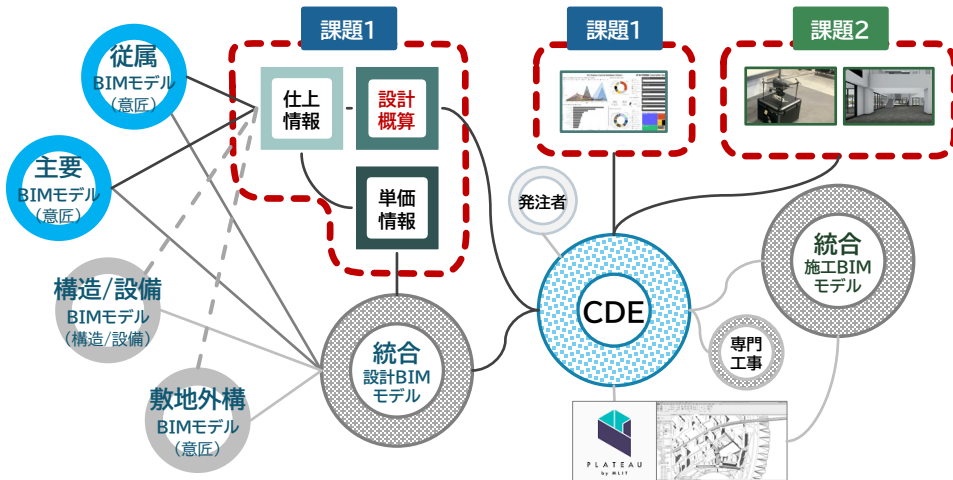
課題1

課題1

課題2

従属
BIMモデル
(意匠)

主要
BIMモデル
(意匠)

構造/設備
BIMモデル
(構造/設備)

敷地外構
BIMモデル
(意匠)

仕上
情報

設計
概算

単価
情報

統合
設計BIM
モデル

発注者

CDE

専門
工事

統合
施工BIM
モデル

PLATEAU
by MLIT